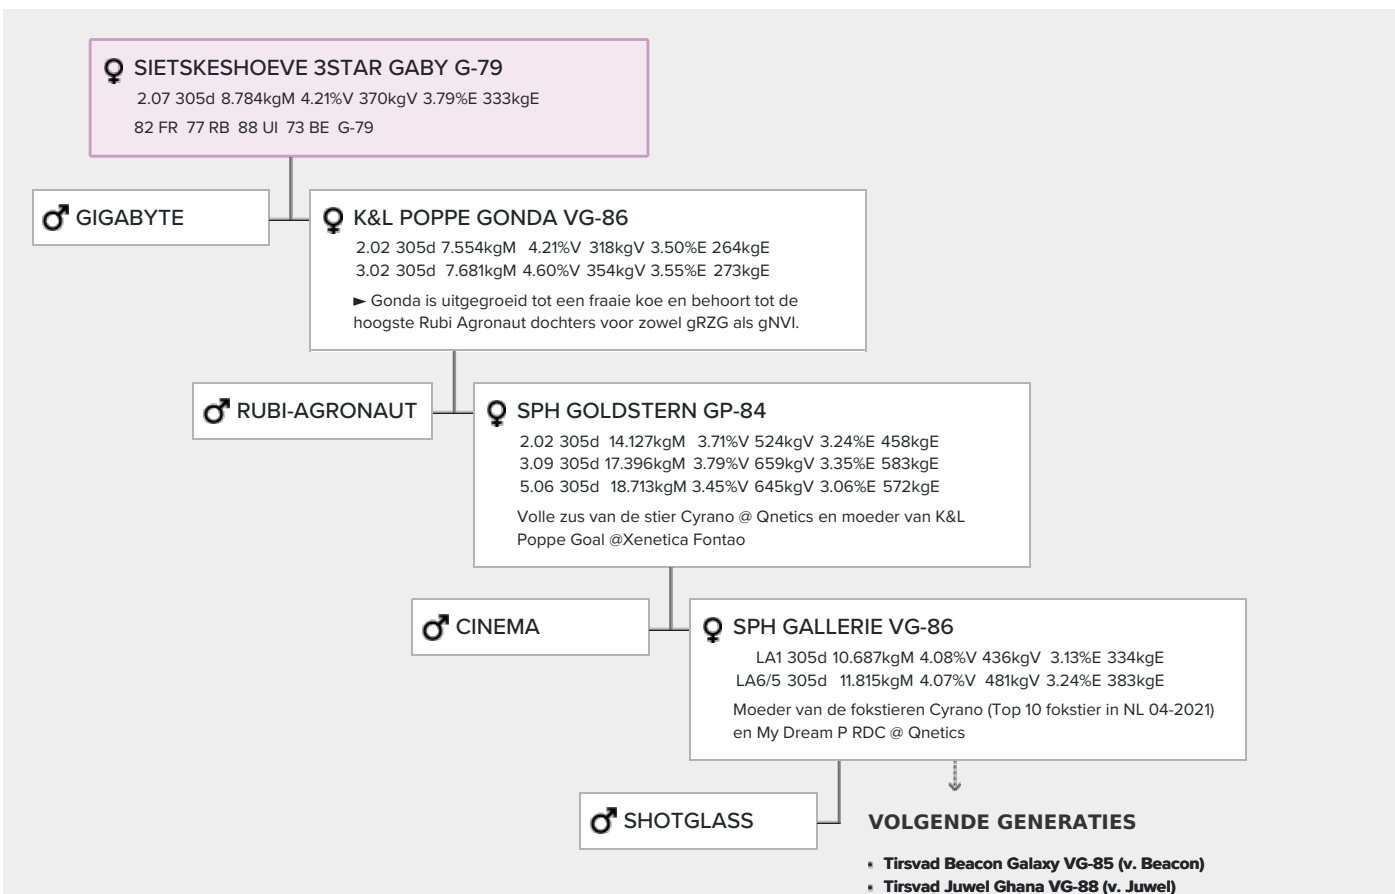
♀ SIETSKESHOEVE 3STAR GABY G-79
2.07 305d 8.784kgM 4.21%V 370kgV 3.79%E 333kgE
82 FR 77 RB 88 UI 73 BE G-79

♂ GIGABYTE

♀ K&L POPPE GONDA VG-86
2.02 305d 7.554kgM 4.21%V 318kgV 3.50%E 264kgE
3.02 305d 7.681kgM 4.60%V 354kgV 3.55%E 273kgE
► Gonda is uitgegroeid tot een fraaie koe en behoort tot de hoogste Rubi Agronaut dochters voor zowel gRZG als gNVI.

♂ RUBI-AGRONAUT

♀ SPH GOLDSTERN GP-84
2.02 305d 14.127kgM 3.71%V 524kgV 3.24%E 458kgE
3.09 305d 17.396kgM 3.79%V 659kgV 3.35%E 583kgE
5.06 305d 18.713kgM 3.45%V 645kgV 3.06%E 572kgE
Volle zus van de stier Cyrano @ Qnetics en moeder van K&L Poppe Goal @Xenetica Fontao

♂ CINEMA

♀ SPH GALLERIE VG-86
LA1 305d 10.687kgM 4.08%V 436kgV 3.13%E 334kgE
LA6/5 305d 11.815kgM 4.07%V 481kgV 3.24%E 383kgE
Moeder van de fokstieren Cyrano (Top 10 fokstier in NL 04-2021) en My Dream P RDC @ Qnetics

♂ SHOTGLASS

VOLGENDE GENERATIES
- Tirsvad Beacon Galaxy VG-85 (v. Beacon)
- Tirsvad Juwel Ghana VG-88 (v. Juwel)